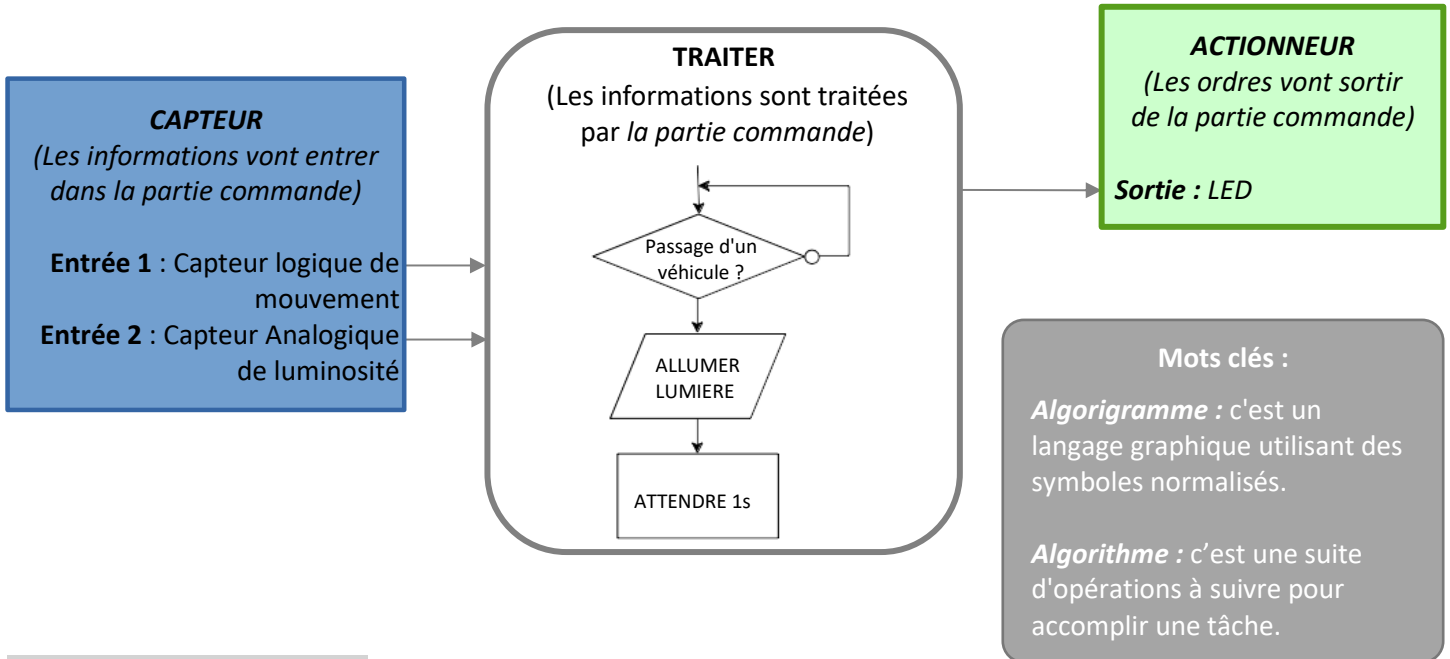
CAPTEUR
(Les informations vont entrer dans la partie commande)

Entrée 1 : Capteur logique de mouvement
Entrée 2 : Capteur Analogique de luminosité

TRAITER
(Les informations sont traitées par la partie commande)

Passage d'un véhicule ?

ALLUMER LUMIERE

ATTENDRE 1s

ACTIONNEUR
(Les ordres vont sortir de la partie commande)

Sortie : LED

Mots clés :

Algorigramme : c'est un langage graphique utilisant des symboles normalisés.

Algorithme : c'est une suite d'opérations à suivre pour accomplir une tâche.